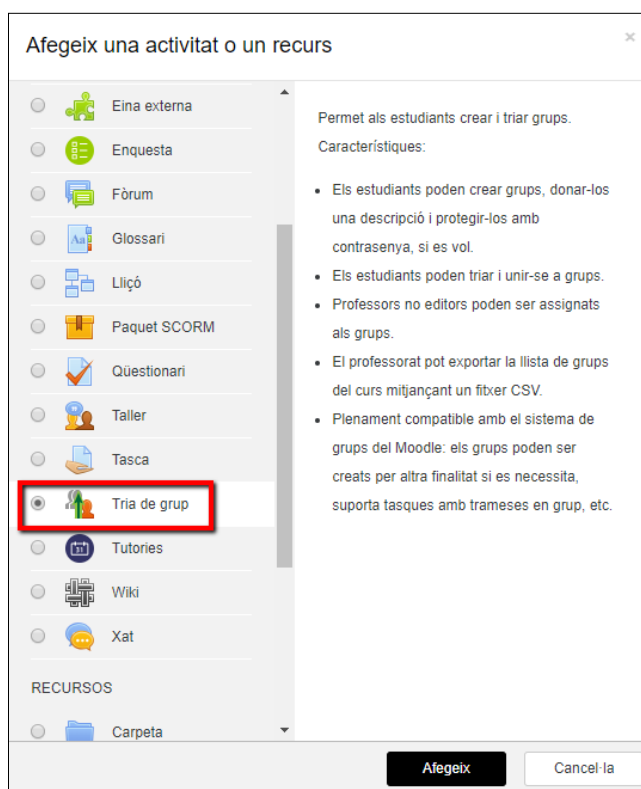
Afegeix una activitat o un recurs

×

Eina externa
Enquesta
Fòrum
Glossari
Lliçó
Paquet SCORM
Qüestionari
Taller
Tasca
Tria de grup
Tutories
Wiki
Xat

RECURSOS

Carpeta

Permet als estudiants crear i triar grups.
Característiques:

- Els estudiants poden crear grups, donar-los una descripció i protegir-los amb contrasenya, si es vol.
- Els estudiants poden triar i unir-se a grups.
- Professors no editors poden ser assignats als grups.
- El professorat pot exportar la llista de grups del curs mitjançant un fitxer CSV.
- Plenament compatible amb el sistema de grups del Moodle: els grups poden ser creats per altra finalitat si es necessita, suporta tasques amb trameses en grup, etc.

Afegeix

Cancel·la